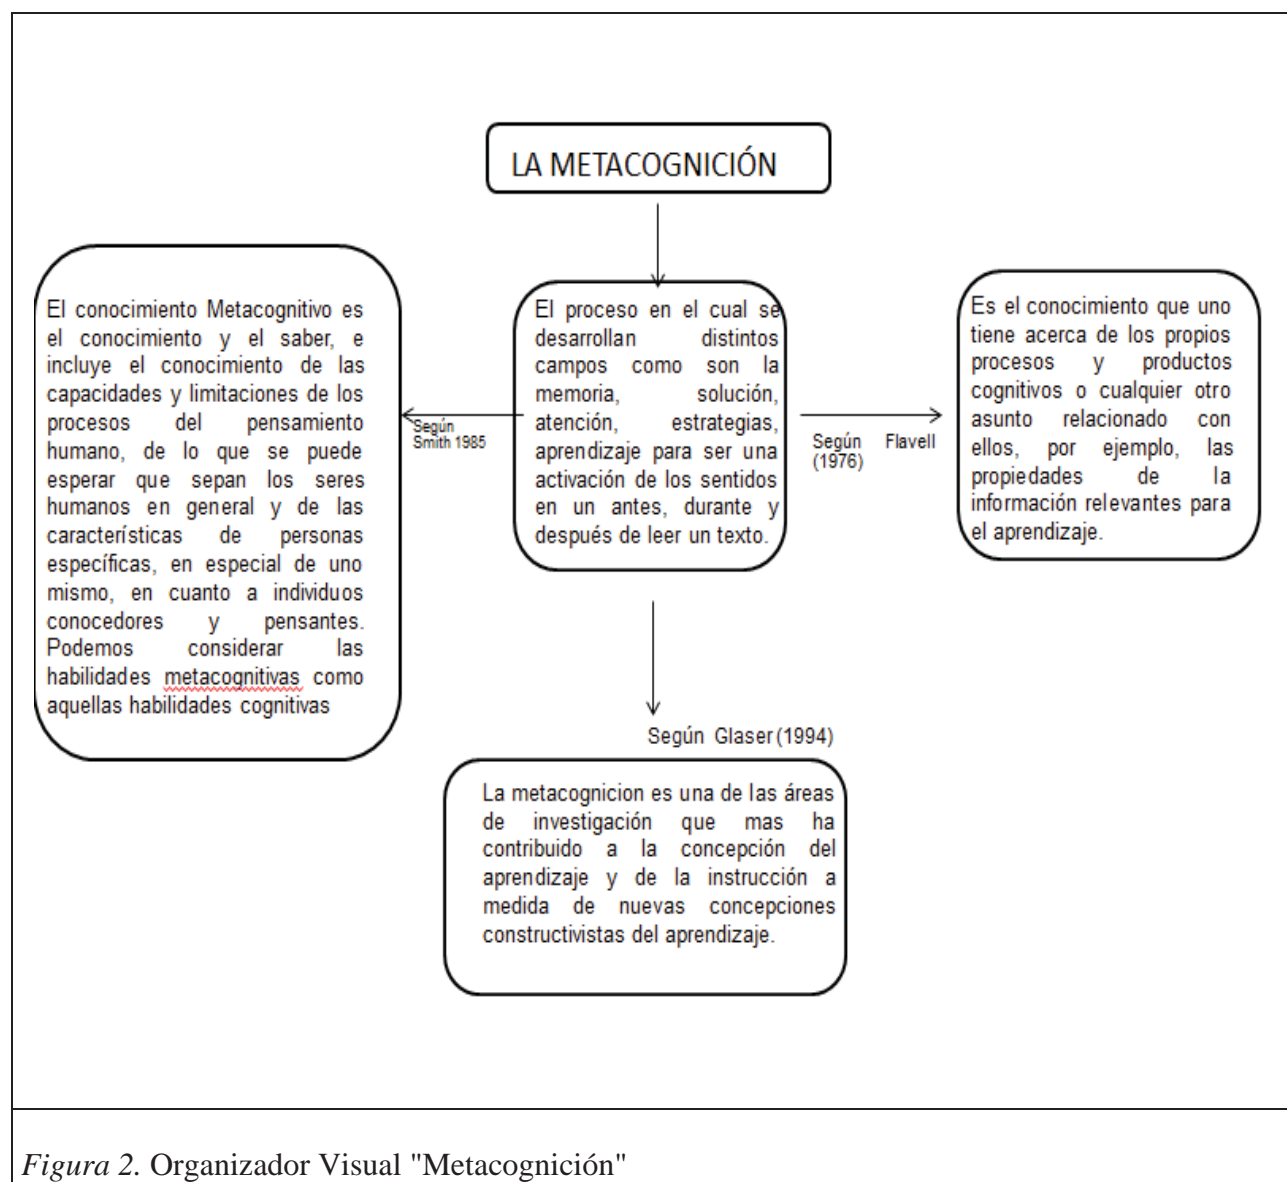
LA METACOGNICIÓN

El conocimiento Metacognitivo es el conocimiento y el saber, e incluye el conocimiento de las capacidades y limitaciones de los procesos del pensamiento humano, de lo que se puede esperar que sepan los seres humanos en general y de las características de personas específicas, en especial de uno mismo, en cuanto a individuos conocedores y pensantes. Podemos considerar las habilidades metacognitivas como aquellas habilidades cognitivas

Según Smith 1985

El proceso en el cual se desarrollan distintos campos como son la memoria, solución, atención, estrategias, aprendizaje para ser una activación de los sentidos en un antes, durante y después de leer un texto.

Según Flavell (1976)

Es el conocimiento que uno tiene acerca de los propios procesos y productos cognitivos o cualquier otro asunto relacionado con ellos, por ejemplo, las propiedades de la información relevantes para el aprendizaje.

Según Glaser (1994)

La metacognicion es una de las áreas de investigación que mas ha contribuido a la concepción del aprendizaje y de la instrucción a medida de nuevas concepciones constructivistas del aprendizaje.

Figura 2. Organizador Visual "Metacognición"